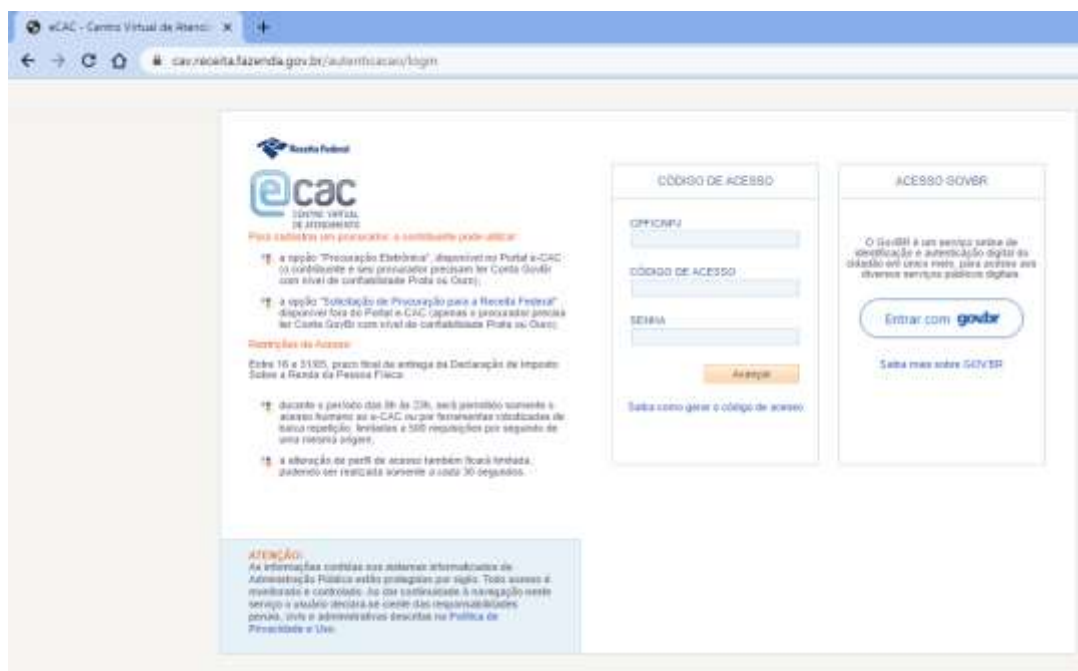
eCAC - Centro Virtual de Atendi ×

cav.receita.fazenda.gov.br/autenticacao/login

Receita Federal

eCAC
CENTRO VIRTUAL DE ATENDIMENTO

Para cadastrar um procurador, o contribuinte pode utilizar:

a opção "Procuração Eletrônica", disponível no Portal e-CAC (o contribuinte e seu procurador precisam ter Conta GovBr com nível de confiabilidade Prata ou Ouro);

a opção "Solicitação de Procuração para a Receita Federal" disponível fora do Portal e-CAC (apenas o procurador precisa ter Conta GovBr com nível de confiabilidade Prata ou Ouro).

Restrições de Acesso

Entre 16 e 31/05, prazo final de entrega da Declaração de Imposto Sobre a Renda da Pessoa Física:

durante o período das 8h às 23h, será permitido somente o acesso humano ao e-CAC ou por ferramentas robotizadas de baixa repetição, limitadas a 500 requisições por segundo de uma mesma origem;

a alteração de perfil de acesso também ficará limitada, podendo ser realizada somente a cada 30 segundos.

ATENÇÃO:
As informações contidas nos sistemas informatizados da Administração Pública estão protegidas por sigilo. Todo acesso é monitorado e controlado. Ao dar continuidade à navegação neste serviço o usuário declara-se ciente das responsabilidades penais, civis e administrativas descritas na Política de Privacidade e Uso.

CÓDIGO DE ACESSO

CPF/CNPJ

CÓDIGO DE ACESSO

SENHA

Avançar

Saiba como gerar o código de acesso

ACESSO GOVBR

O GovBR é um serviço online de identificação e autenticação digital do cidadão em único meio, para acesso aos diversos serviços públicos digitais.

Entrar com govbr

Saiba mais sobre GOVBR